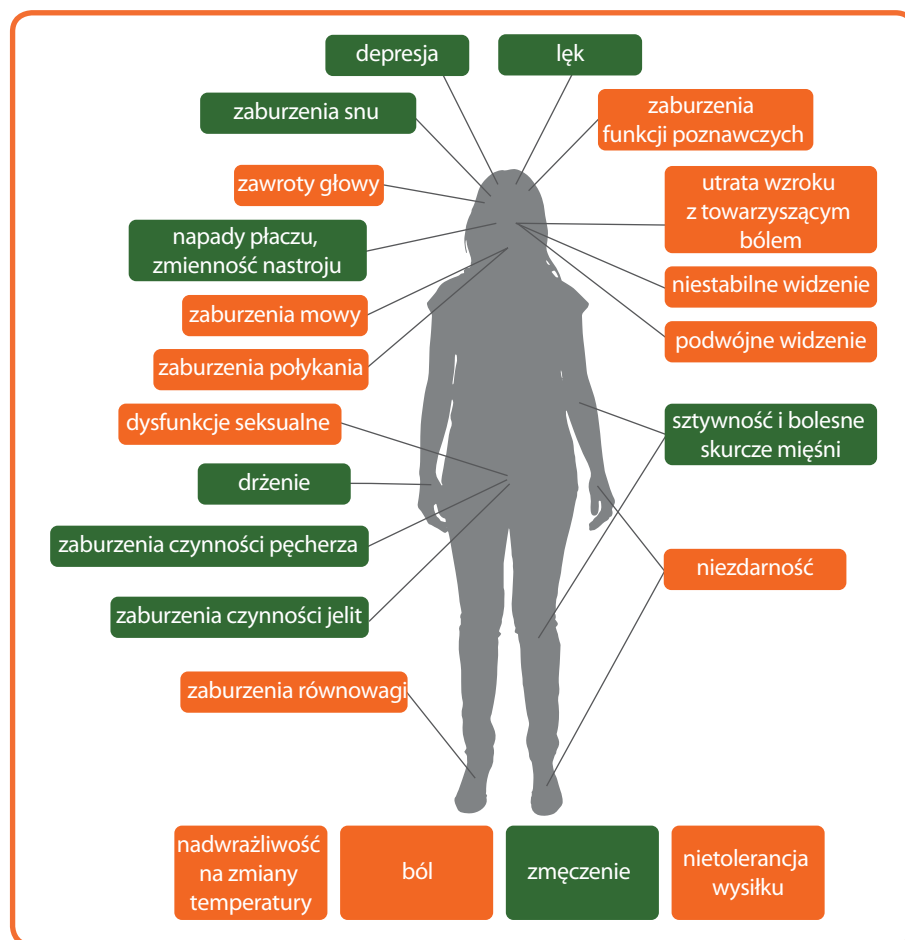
depresja

lęk

zaburzenia snu

zaburzenia funkcji poznawczych

zawroty głowy

utrata wzroku z towarzyszącym bólem

napady płaczu, zmienność nastroju

niestabilne widzenie

zaburzenia mowy

podwójne widzenie

zaburzenia połykania

dysfunkcje seksualne

sztywność i bolesne skurcze mięśni

drżenie

zaburzenia czynności pęcherza

niezdarność

zaburzenia czynności jelit

zaburzenia równowagi

nadwrażliwość na zmiany temperatury

ból

zmęczenie

nietolerancja wysiłku